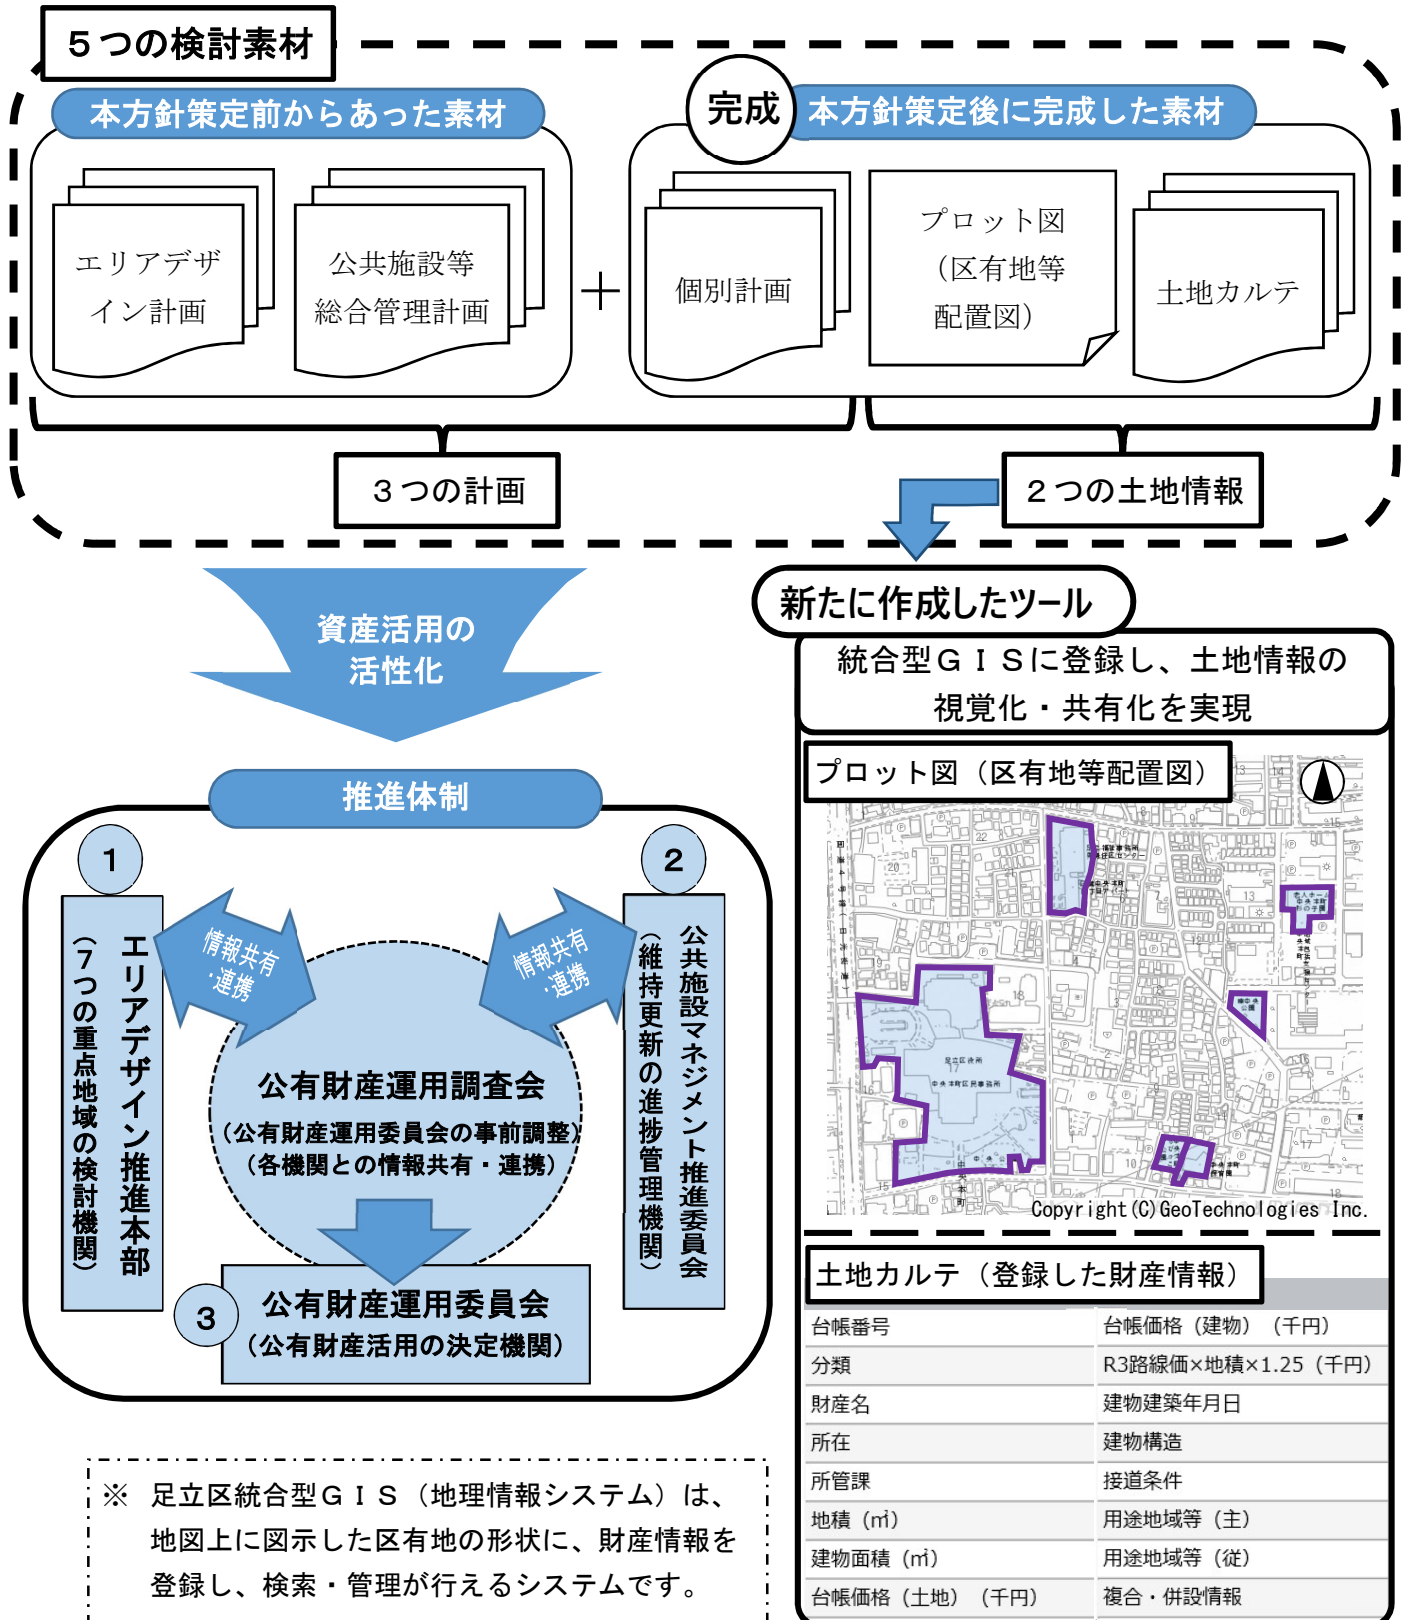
５つの検討素材

本方針策定前からあった素材

エリアデザイン計画

公共施設等総合管理計画

＋

完成 本方針策定後に完成した素材

個別計画

プロット図（区有地等配置図）

土地カルテ

３つの計画

２つの土地情報

資産活用の活性化

推進体制

1

エリアデザイン推進本部（７つの重点地域の検討機関）

情報共有・連携

情報共有・連携

2

公共施設マネジメント推進委員会（維持更新の進捗管理機関）

公有財産運用調査会
（公有財産運用委員会の事前調整）
（各機関との情報共有・連携）

3

公有財産運用委員会
（公有財産活用の決定機関）

新たに作成したツール

統合型ＧＩＳに登録し、土地情報の視覚化・共有化を実現

プロット図（区有地等配置図）

Copyright(C)GeoTechnologies Inc.

土地カルテ（登録した財産情報）

| | |
|---|---|
| 台帳番号 | 台帳価格（建物）（千円） |
| 分類 | R3路線価×地積×1.25（千円） |
| 財産名 | 建物建築年月日 |
| 所在 | 建物構造 |
| 所管課 | 接道条件 |
| 地積（㎡） | 用途地域等（主） |
| 建物面積（㎡） | 用途地域等（従） |
| 台帳価格（土地）（千円） | 複合・併設情報 |

※ 足立区統合型ＧＩＳ（地理情報システム）は、地図上に図示した区有地の形状に、財産情報を登録し、検索・管理が行えるシステムです。